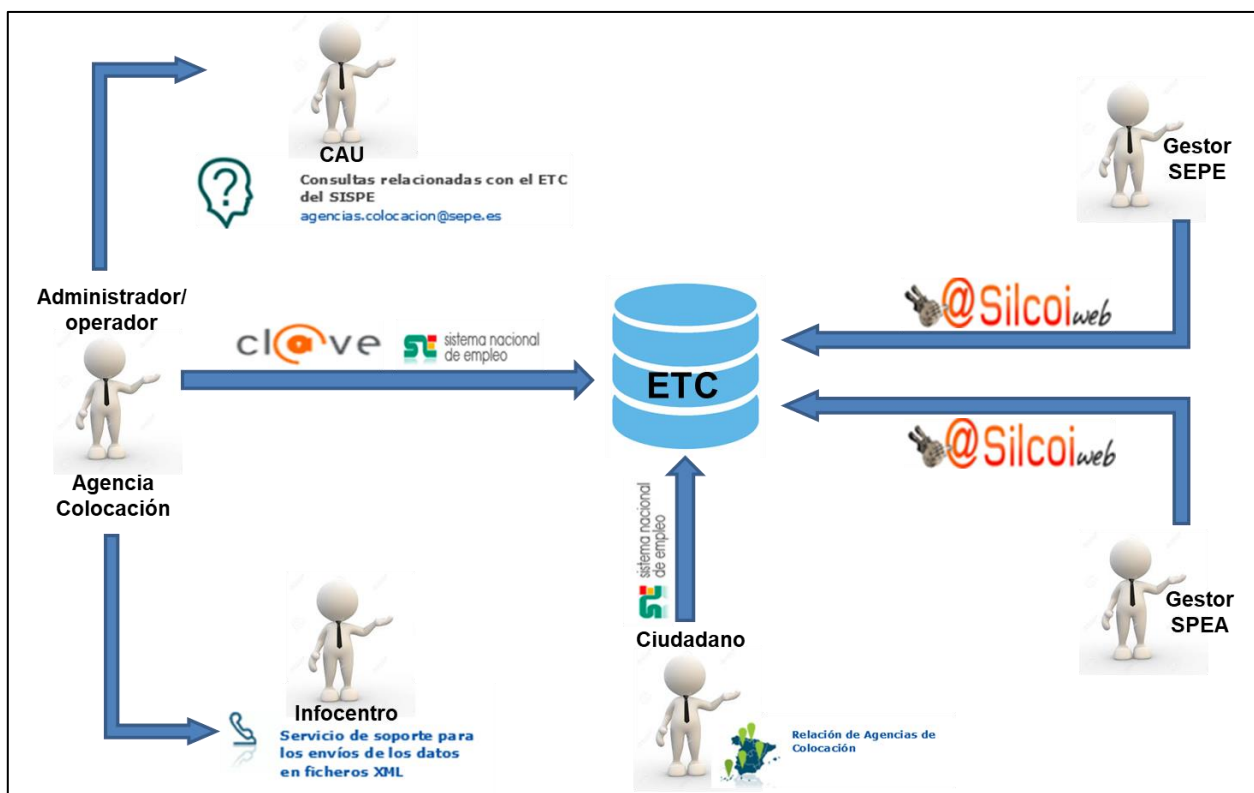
CAU
Consultas relacionadas con el ETC del SISPE
agencias.colocacion@sepe.es

Gestor SEPE

Administrador/ operador

cl@ve

sistema nacional de empleo

ETC

@Silcoiweb

@Silcoiweb

Agencia Colocación

sistema nacional de empleo

Gestor SPEA

Ciudadano

Infocentro
Servicio de soporte para los envíos de los datos en ficheros XML

Relación de Agencias de Colocación